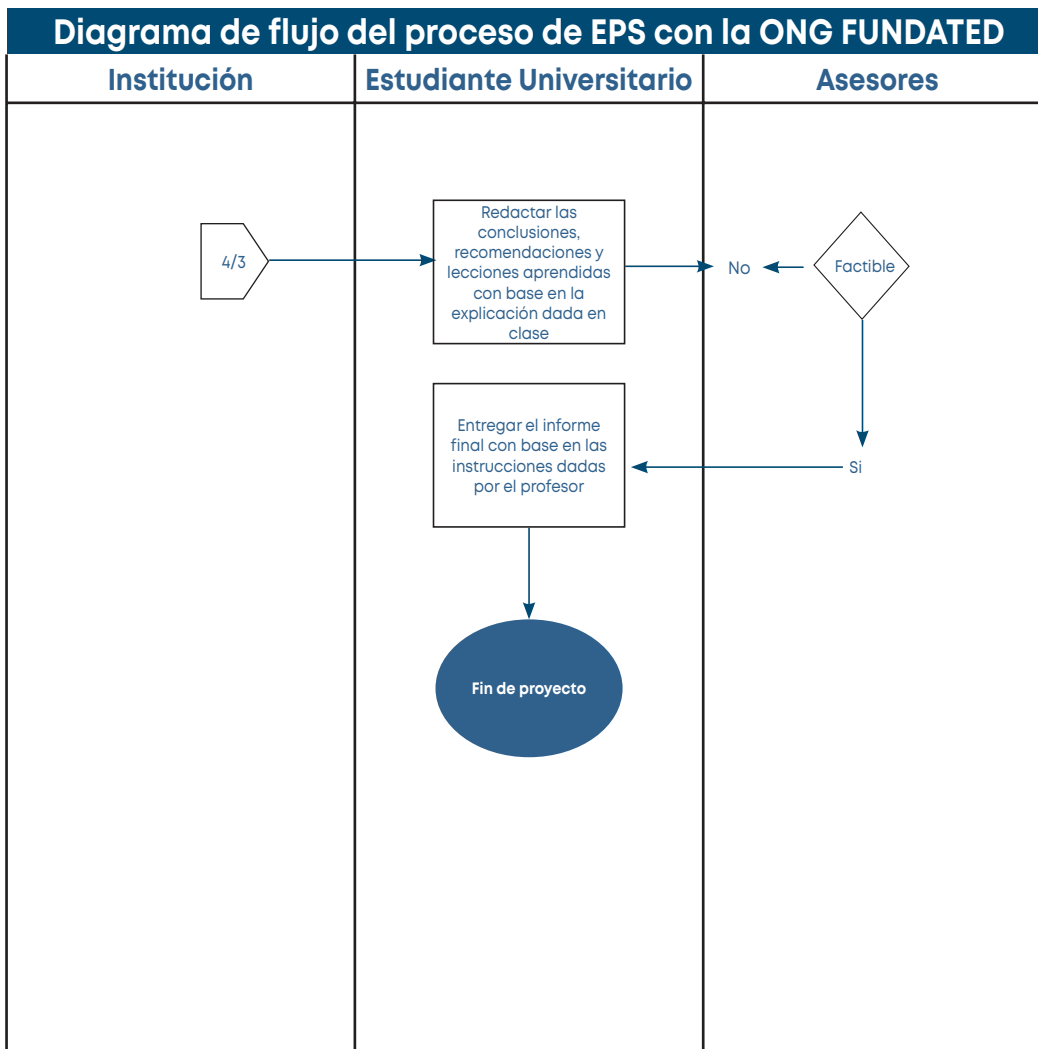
Diagrama de flujo del proceso de EPS con la ONG FUNDATED

| Institución | Estudiante Universitario | Asesores |
|---|---|---|

4/3

Redactar las conclusiones, recomendaciones y lecciones aprendidas con base en la explicación dada en clase

No

Factible

Si

Entregar el informe final con base en las instrucciones dadas por el profesor

Fin de proyecto